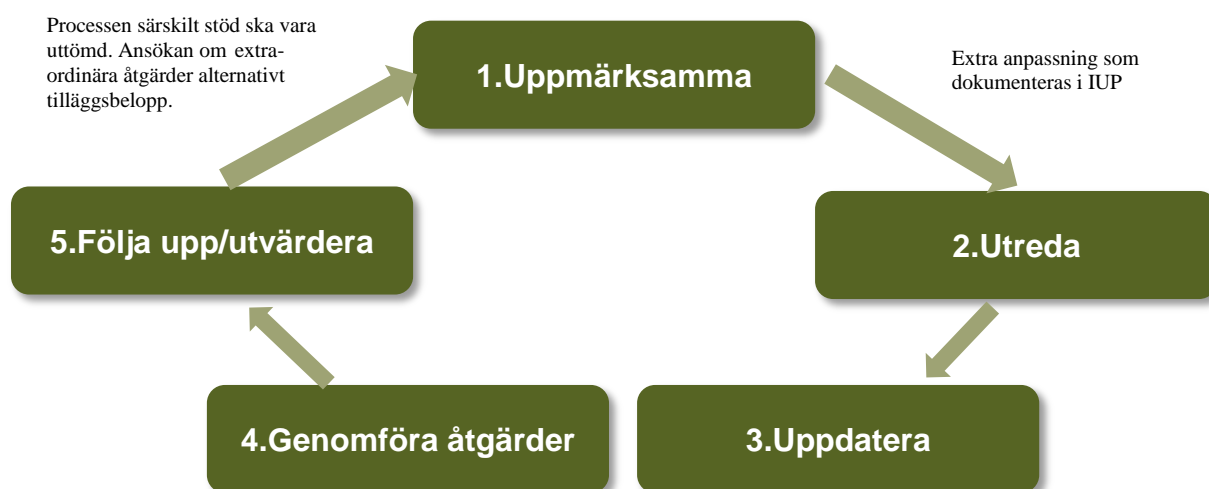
Processen särskilt stöd ska vara uttömd. Ansökan om extraordinära åtgärder alternativt tilläggsbelopp.

1.Uppmärksamma

Extra anpassning som dokumenteras i IUP

5.Följa upp/utvärdera

2.Utreda

4.Genomföra åtgärder

3.Uppdatera